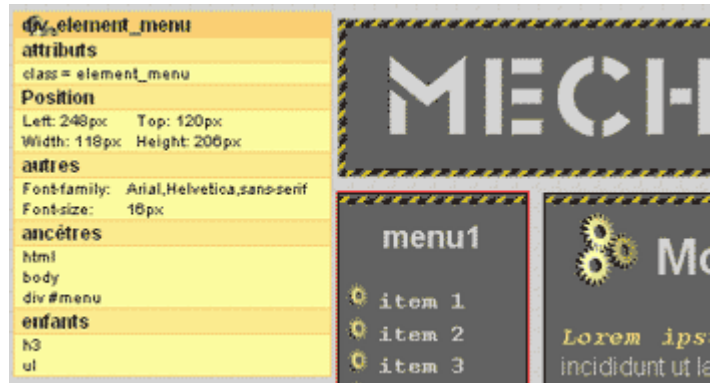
div.element_menu
attributs
class = element_menu
Position
Left: 248px Top: 120px
Width: 118px Height: 206px
autres
Font-family: Arial,Helvetica,sans-serif
Font-size: 16px
ancêtres
html
body
div #menu
enfants
h3
ul

MECH

menu1
item 1
item 2
item 3

Mo
Lorem ips
incididunt ut la